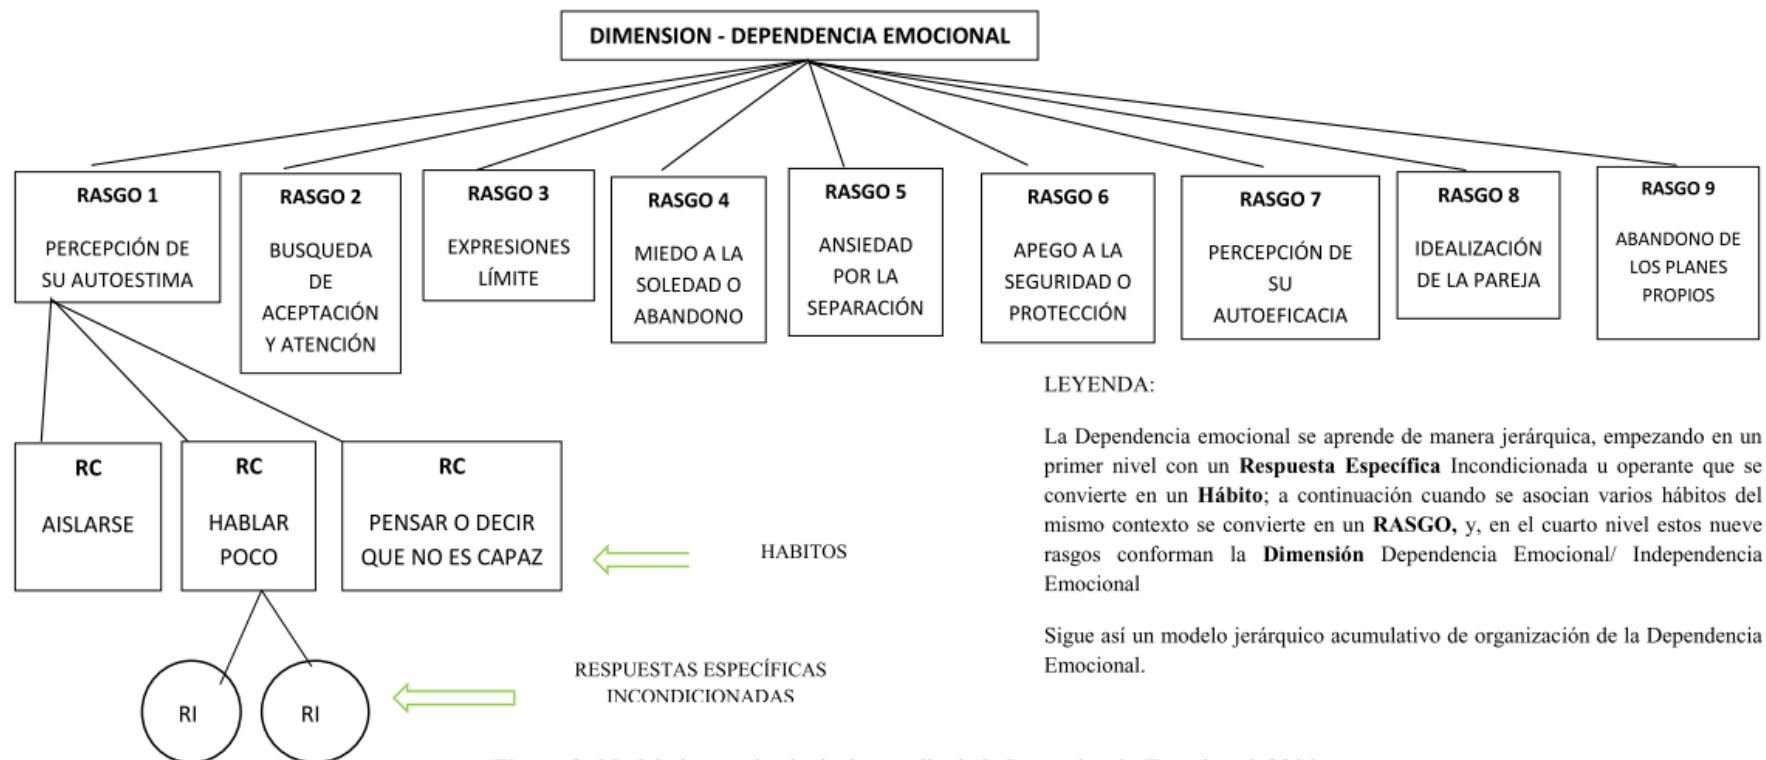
DIMENSION - DEPENDENCIA EMOCIONAL

RASGO 1
PERCEPCIÓN DE SU AUTOESTIMA

RASGO 2
BUSQUEDA DE ACEPTACIÓN Y ATENCIÓN

RASGO 3
EXPRESIONES LÍMITE

RASGO 4
MIEDO A LA SOLEDAD O ABANDONO

RASGO 5
ANSIEDAD POR LA SEPARACIÓN

RASGO 6
APEGO A LA SEGURIDAD O PROTECCIÓN

RASGO 7
PERCEPCIÓN DE SU AUTOEFICACIA

RASGO 8
IDEALIZACIÓN DE LA PAREJA

RASGO 9
ABANDONO DE LOS PLANES PROPIOS

LEYENDA:

La Dependencia emocional se aprende de manera jerárquica, empezando en un primer nivel con un **Respuesta Específica** Incondicionada u operante que se convierte en un **Hábito**; a continuación cuando se asocian varios hábitos del mismo contexto se convierte en un **RASGO,** y, en el cuarto nivel estos nueve rasgos conforman la **Dimensión** Dependencia Emocional/ Independencia Emocional

Sigue así un modelo jerárquico acumulativo de organización de la Dependencia Emocional.

RC
AISLARSE

RC
HABLAR POCO

RC
PENSAR O DECIR QUE NO ES CAPAZ

HABITOS

RI

RI

RESPUESTAS ESPECÍFICAS INCONDICIONADAS

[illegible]